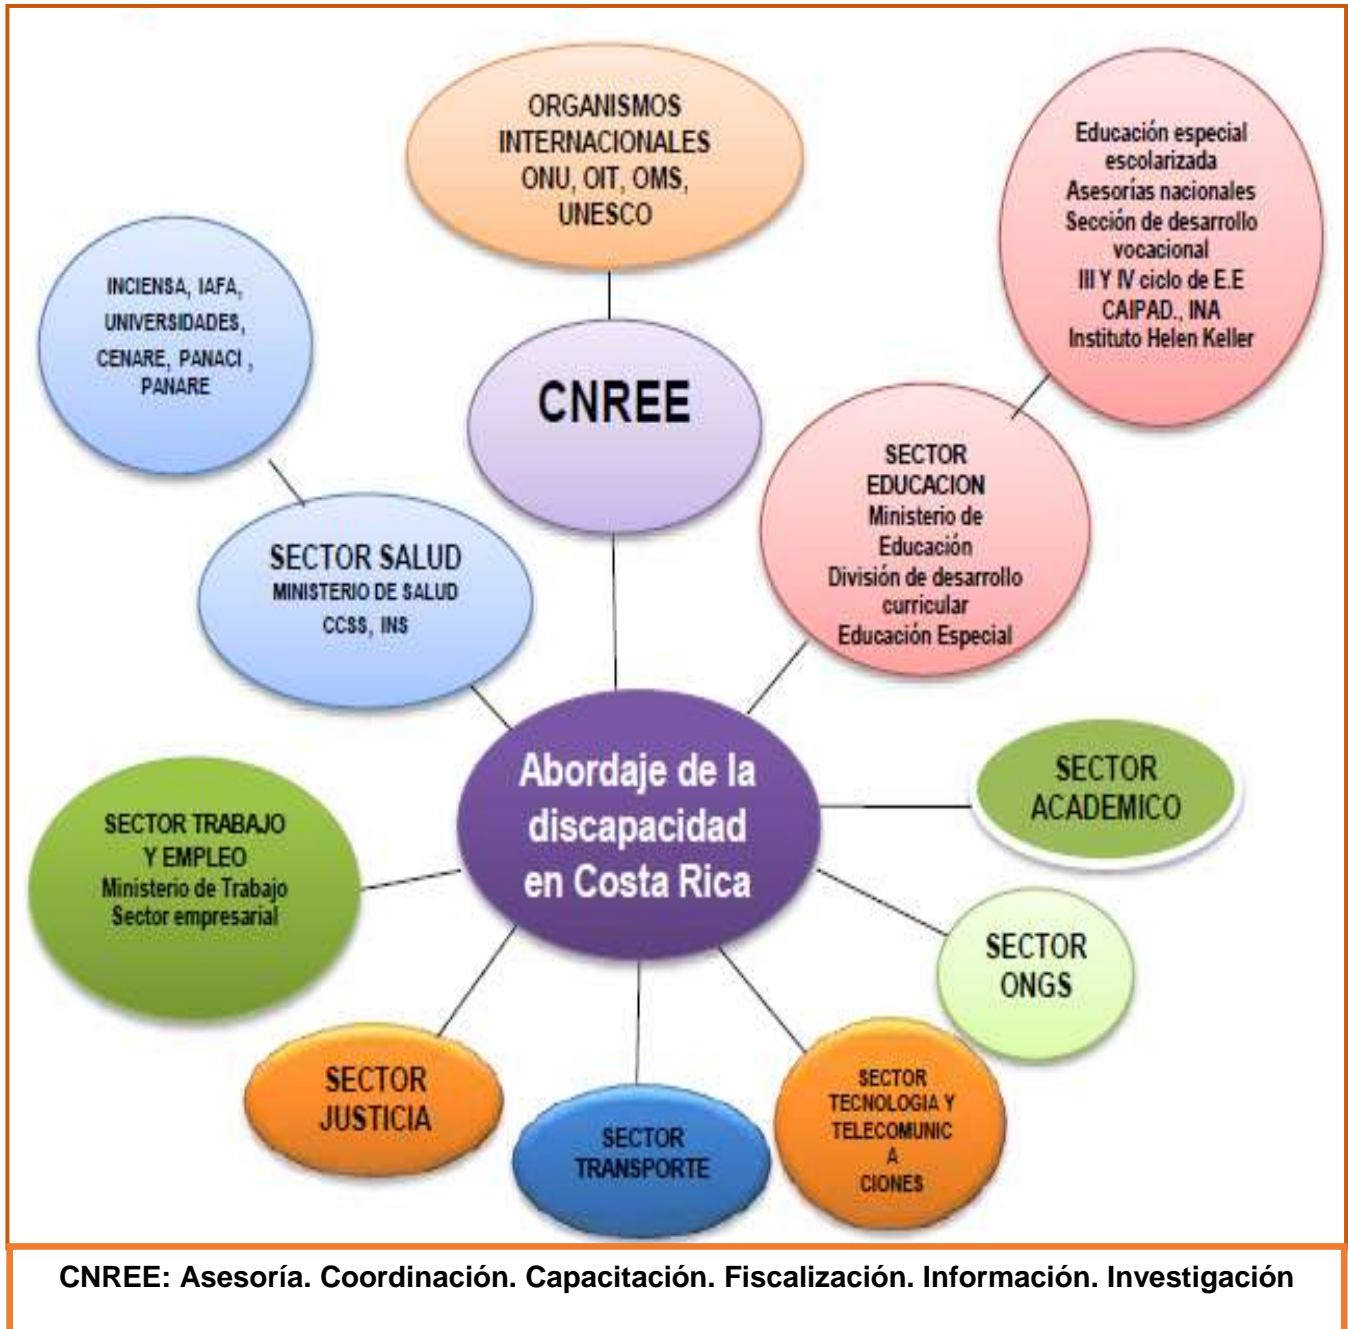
ORGANISMOS INTERNACIONALES ONU, OIT, OMS, UNESCO

Educación especial escolarizada
Asesorías nacionales
Sección de desarrollo vocacional
III Y IV ciclo de E.E
CAIPAD., INA
Instituto Helen Keller

INCIENSA, IAFA, UNIVERSIDADES, CENARE, PANACI , PANARE

CNREE

SECTOR EDUCACION
Ministerio de Educación
División de desarrollo curricular
Educación Especial

SECTOR SALUD
MINISTERIO DE SALUD
CCSS, INS

Abordaje de la discapacidad en Costa Rica

SECTOR ACADEMICO

SECTOR TRABAJO Y EMPLEO
Ministerio de Trabajo
Sector empresarial

SECTOR ONGS

SECTOR JUSTICIA

SECTOR TRANSPORTE

SECTOR TECNOLOGIA Y TELECOMUNIC A CIONES

CNREE: Asesoría. Coordinación. Capacitación. Fiscalización. Información. Investigación